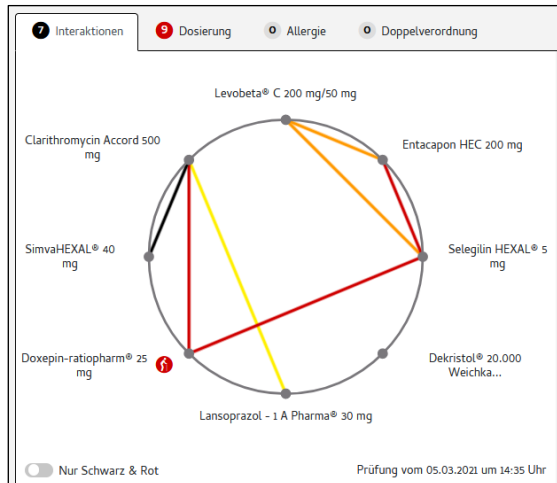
7 Interaktionen | 9 Dosierung | 0 Allergie | 0 Doppelverordnung

Levobeta® C 200 mg/50 mg

Clarithromycin Accord 500 mg

Entacapon HEC 200 mg

SimvaHEXAL® 40 mg

Selegilin HEXAL® 5 mg

Doxepin-ratiopharm® 25 mg

Dekristol® 20.000 Weichka...

Lansoprazol - 1 A Pharma® 30 mg

Nur Schwarz & Rot

Prüfung vom 05.03.2021 um 14:35 Uhr